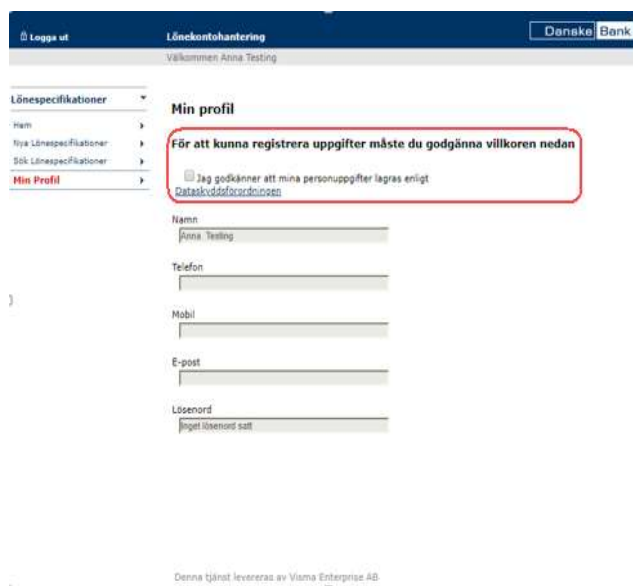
Logga ut

Lönekontohantering

Danske Bank

Välkommen Anna Testing

Lönespecifikationer

Hem

Nya Lönespecifikationer

Sök Lönespecifikationer

Min Profil

Min profil

För att kunna registrera uppgifter måste du godgänna villkoren nedan

Jag godkänner att mina personuppgifter lagras enligt Dataskyddsförordningen

Namn

Anna Testing

Telefon

Mobil

E-post

Lösenord

Inget lösenord satt

Denna tjänst levereras av Visma Enterprise AB